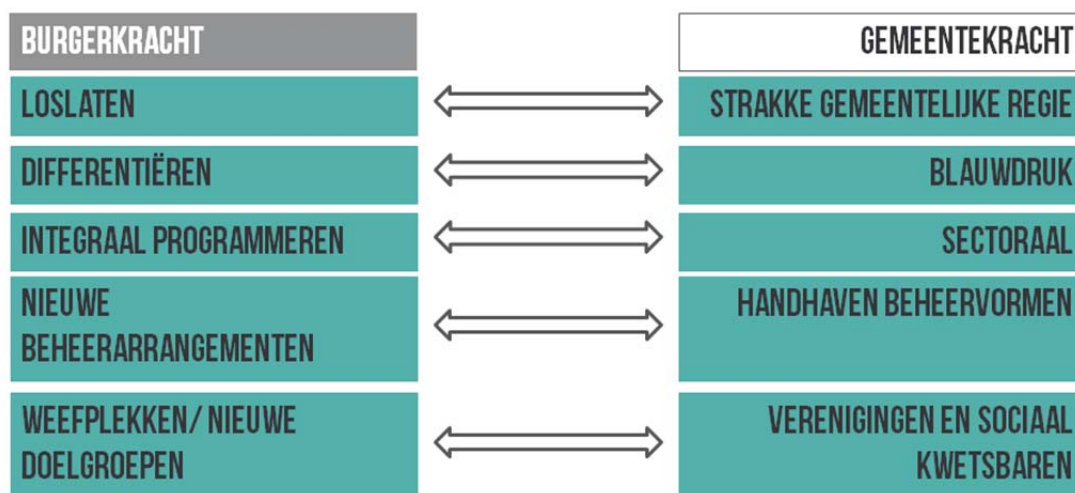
| BURGERKRACHT | | GEMEENTEKRACHT |
|---|---|---|
| LOSLATEN | ⟺ | STRAKKE GEMEENTELIJKE REGIE |
| DIFFERENTIËREN | ⟺ | BLAUWDRUK |
| INTEGRAAL PROGRAMMEREN | ⟺ | SECTORAAL |
| NIEUWE BEHEERARRANGEMENTEN | ⟺ | HANDHAVEN BEHEERVORMEN |
| WEEFPLEKKEN/ NIEUWE DOELGROEPEN | ⟺ | VERENIGINGEN EN SOCIAAL KWETSBAREN |